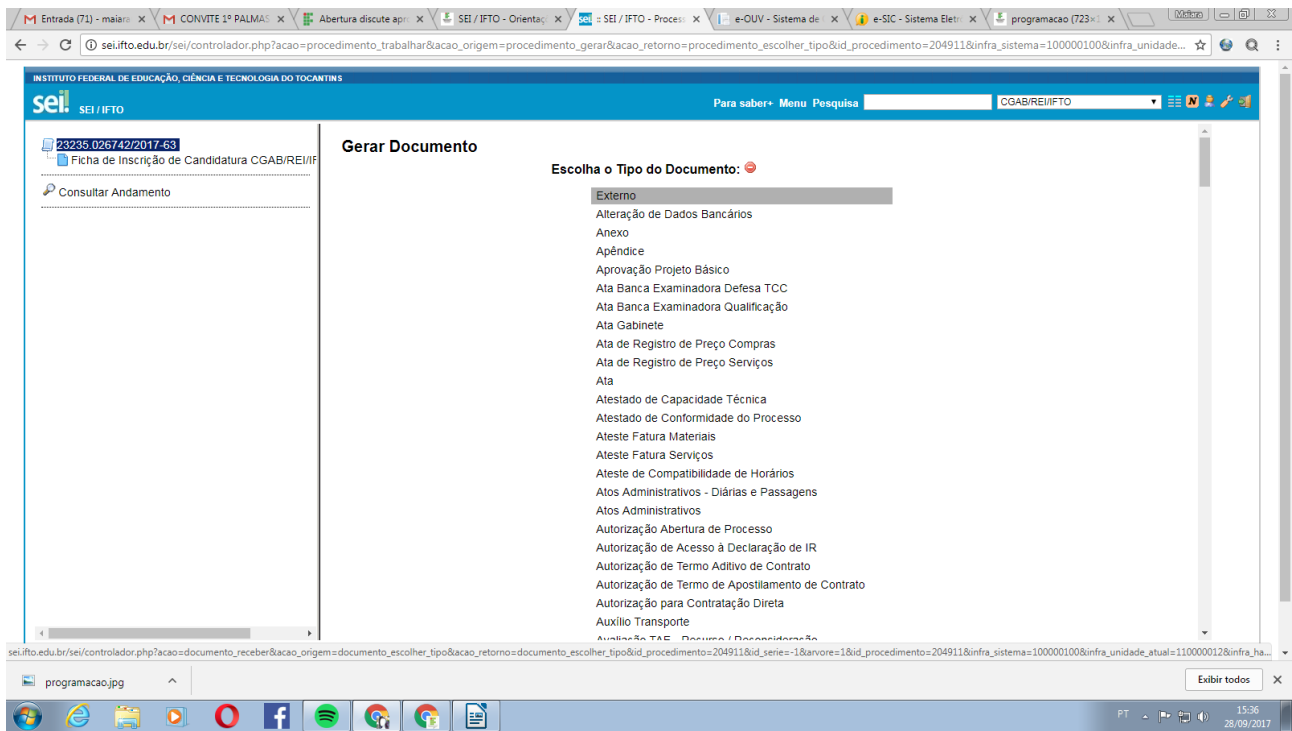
Entrada (71) - maiara × CONVITE 1º PALMAS × Abertura discute apr × SEI / IFTO - Orientaç × :: SEI / IFTO - Proces × e-OUV - Sistema de × e-SIC - Sistema Eletr × programacao (723× × Maiara

sei.ifto.edu.br/sei/controlador.php?acao=procedimento_trabalhar&acao_origem=procedimento_gerar&acao_retorno=procedimento_escolher_tipo&id_procedimento=204911&infra_sistema=100000100&infra_unidade...

INSTITUTO FEDERAL DE EDUCAÇÃO, CIÊNCIA E TECNOLOGIA DO TOCANTINS

sei! SEI / IFTO

Para saber+ Menu Pesquisa CGAB/REI/IFTO

23235.026742/2017-63
Ficha de Inscrição de Candidatura CGAB/REI/IF

Consultar Andamento

Gerar Documento

Escolha o Tipo do Documento:

Externo
Alteração de Dados Bancários
Anexo
Apêndice
Aprovação Projeto Básico
Ata Banca Examinadora Defesa TCC
Ata Banca Examinadora Qualificação
Ata Gabinete
Ata de Registro de Preço Compras
Ata de Registro de Preço Serviços
Ata
Atestado de Capacidade Técnica
Atestado de Conformidade do Processo
Ateste Fatura Materiais
Ateste Fatura Serviços
Ateste de Compatibilidade de Horários
Atos Administrativos - Diárias e Passagens
Atos Administrativos
Autorização Abertura de Processo
Autorização de Acesso à Declaração de IR
Autorização de Termo Aditivo de Contrato
Autorização de Termo de Apostilamento de Contrato
Autorização para Contratação Direta
Auxílio Transporte
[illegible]

sei.ifto.edu.br/sei/controlador.php?acao=documento_receber&acao_origem=documento_escolher_tipo&acao_retorno=documento_escolher_tipo&id_procedimento=204911&id_serie=-1&arvore=1&id_procedimento=204911&infra_sistema=100000100&infra_unidade_atual=110000012&infra_ha...

programacao.jpg

Exibir todos

PT 15:36 28/09/2017